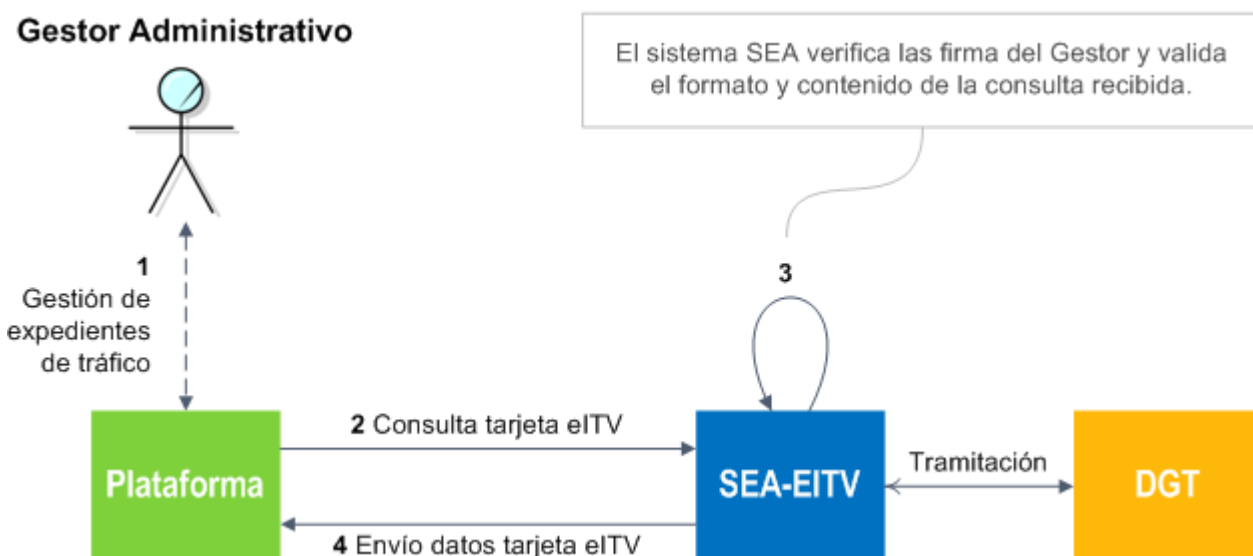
Gestor Administrativo

El sistema SEA verifica las firma del Gestor y valida el formato y contenido de la consulta recibida.

1
Gestión de expedientes de tráfico

3

2 Consulta tarjeta eITV

Plataforma

SEA-EITV

Tramitación

DGT

4 Envío datos tarjeta eITV